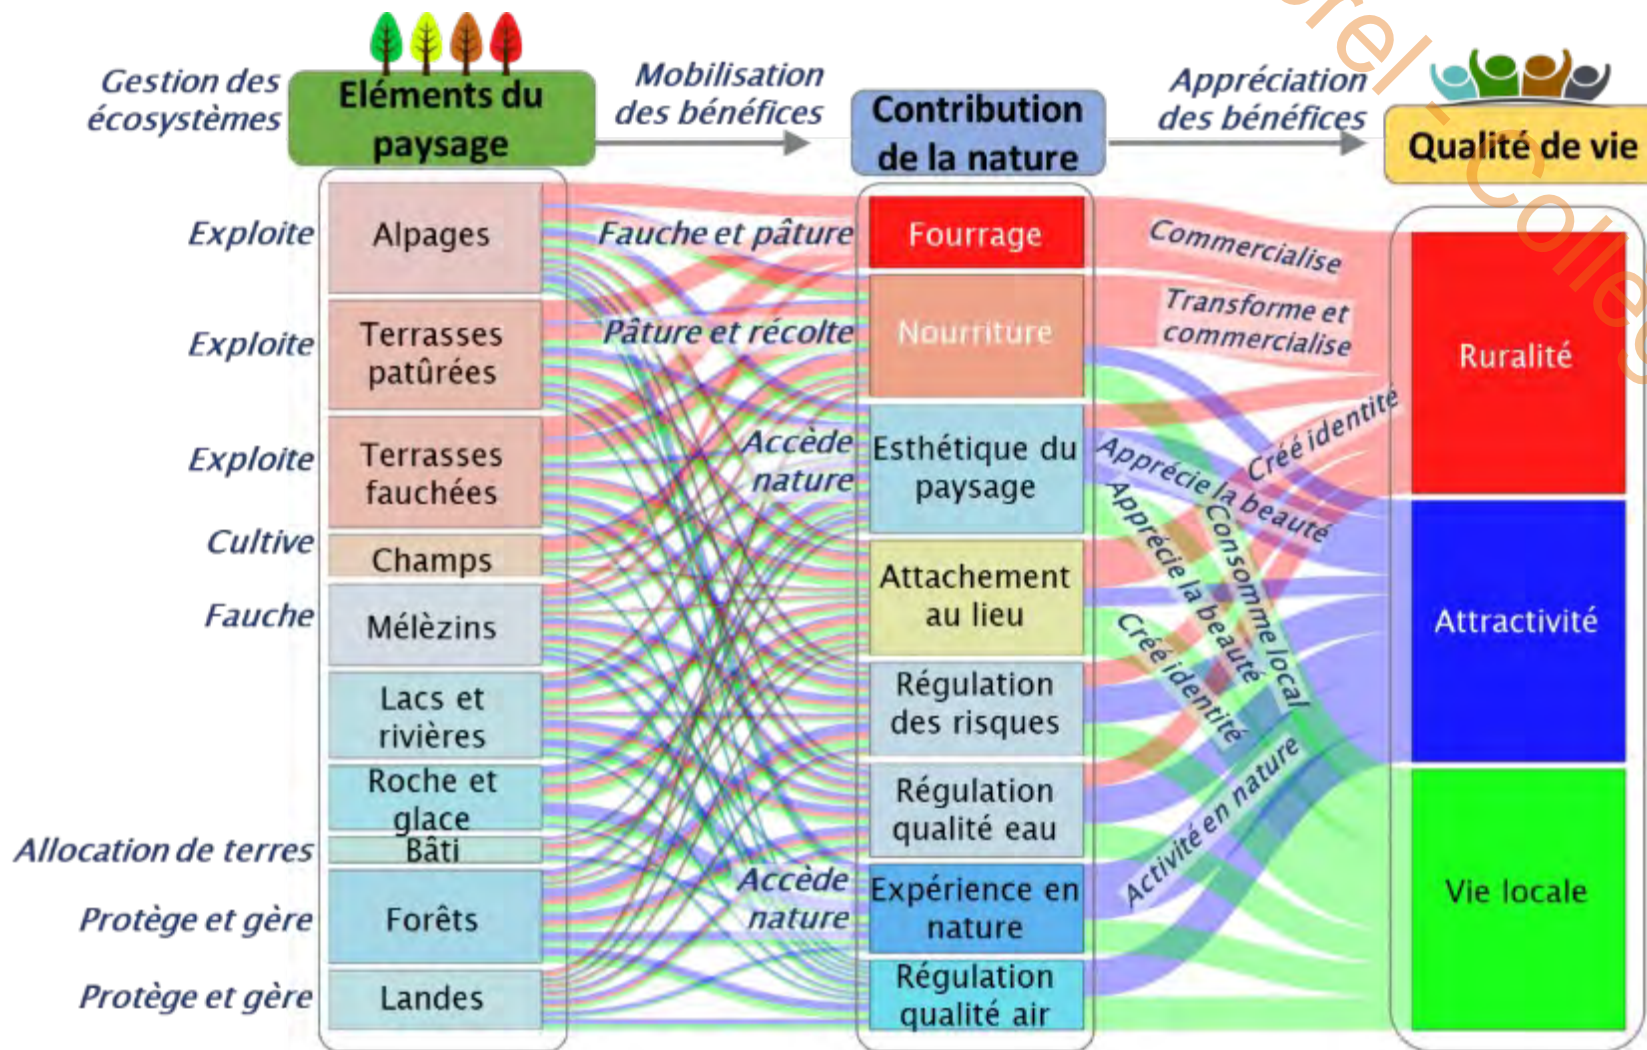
Gestion des écosystèmes

Eléments du paysage

Mobilisation des bénéfices

Contribution de la nature

Appréciation des bénéfices

Qualité de vie

Exploite
Exploite
Exploite
Cultive
Fauche
Allocation de terres
Protège et gère
Protège et gère

Alpages
Terrasses patûrées
Terrasses fauchées
Champs
Mélèzins
Lacs et rivières
Roche et glace
Bâti
Forêts
Landes

Fauche et pâture
Pâture et récolte
Accède nature
Accède nature

Fourrage
Nourriture
Esthétique du paysage
Attachement au lieu
Régulation des risques
Régulation qualité eau
Expérience en nature
Régulation qualité air

Commercialise
Transforme et commercialise
Crée identité
Apprécie la beauté
Apprécie la beauté
Consomme local
Crée identité
Activité en nature

Ruralité
Attractivité
Vie locale

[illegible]rel - Colle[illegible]